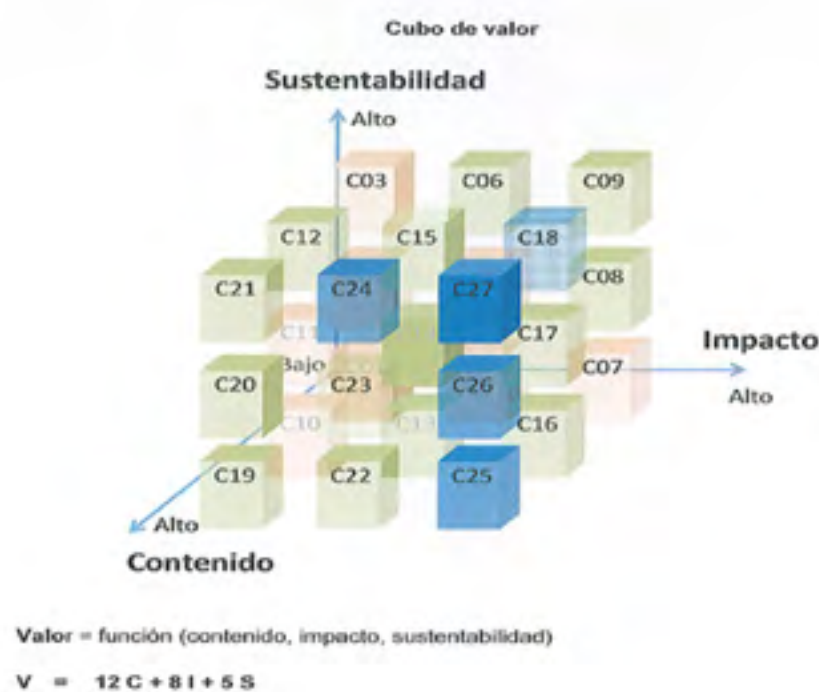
Cubo de valor

Sustentabilidad

Alto

C03

C06

C09

C12

C15

C18

C21

C24

C27

C08

C11

C17

Impacto

Bajo

C20

C23

C26

C07

Alto

C10

C13

C16

C19

C22

C25

Alto

Contenido

Valor = función (contenido, impacto, sustentabilidad)

V = 12 C + 8 I + 5 S